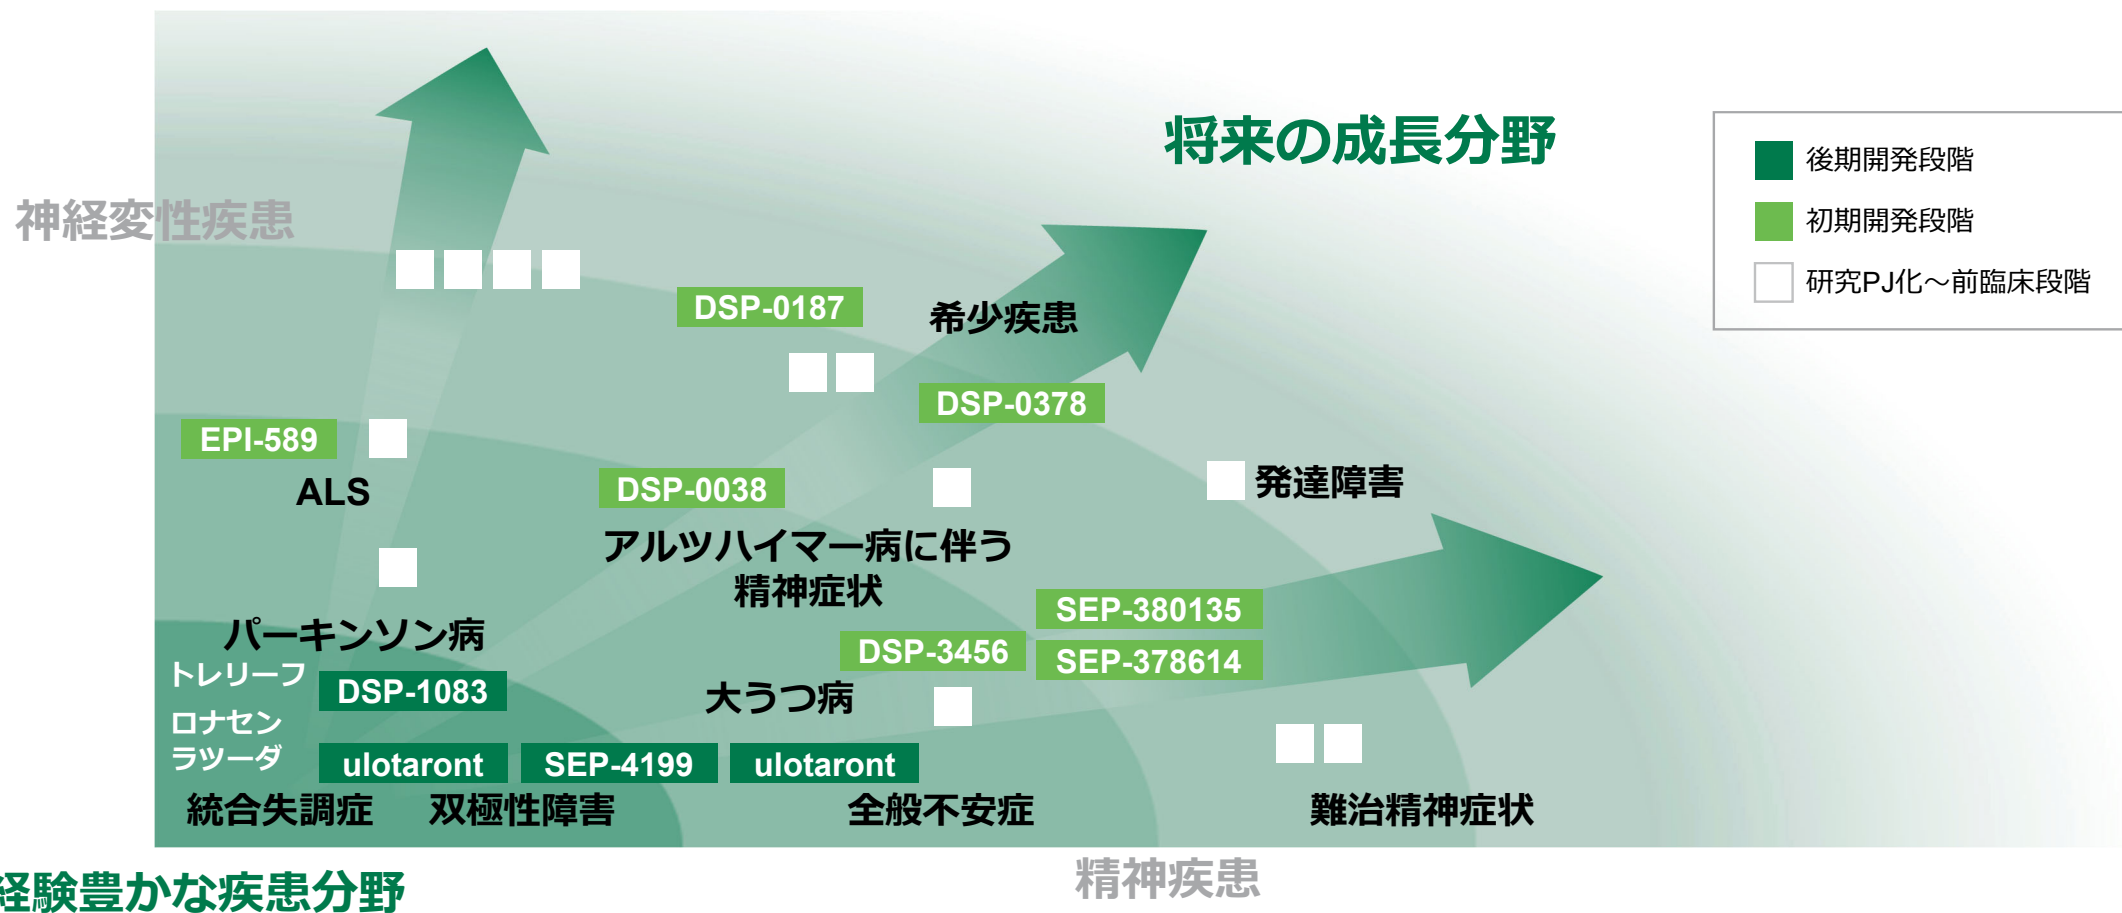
将来の成長分野

後期開発段階
初期開発段階
研究PJ化～前臨床段階

神経変性疾患

DSP-0187
希少疾患
DSP-0378
EPI-589
ALS
DSP-0038
発達障害
アルツハイマー病に伴う精神症状
SEP-380135
SEP-378614
DSP-3456
パーキンソン病
トレリーフ
DSP-1083
大うつ病
ロナセン
ラツーダ
ulotaront
SEP-4199
ulotaront
統合失調症
双極性障害
全般不安症
難治精神症状

経験豊かな疾患分野
精神疾患